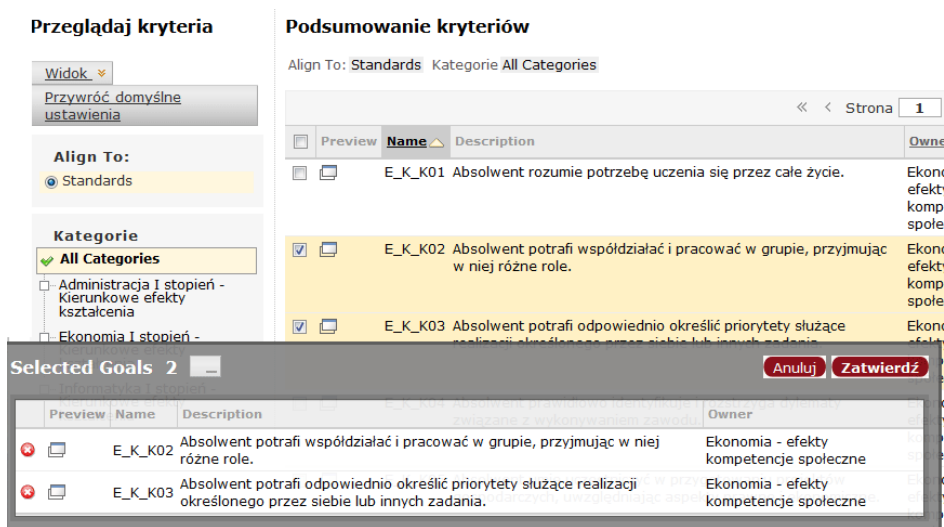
Przeglądaj kryteria

Widok

Przywróć domyślne ustawienia

Align To:

Standards

Kategorie

All Categories

Administracja I stopień - Kierunkowe efekty kształcenia

Ekonomia I stopień - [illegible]

Informatyka I stopień - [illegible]

Podsumowanie kryteriów

Align To: Standards Kategorie All Categories

Strona 1

| | Preview | Name | Description | Owne |
|---|---|---|---|---|
| | | E_K_K01 | Absolwent rozumie potrzebę uczenia się przez całe życie. | Ekono efekty komp społe |
| | | E_K_K02 | Absolwent potrafi współdziałać i pracować w grupie, przyjmując w niej różne role. | Ekono efekty komp społe |
| | | E_K_K03 | Absolwent potrafi odpowiednio określić priorytety służące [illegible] | Ekono |
| | | E_K_K04 | Absolwent prawidłowo identyfikuje i rozstrzyga dylematy związane z wykonywaniem zawodu | Ekono |

Selected Goals 2

Anuluj Zatwierdź

| | Preview | Name | Description | Owner |
|---|---|---|---|---|
| | | E_K_K02 | Absolwent potrafi współdziałać i pracować w grupie, przyjmując w niej różne role. | Ekonomia - efekty kompetencje społeczne |
| | | E_K_K03 | Absolwent potrafi odpowiednio określić priorytety służące realizacji określonego przez siebie lub innych zadania. | Ekonomia - efekty kompetencje społeczne |